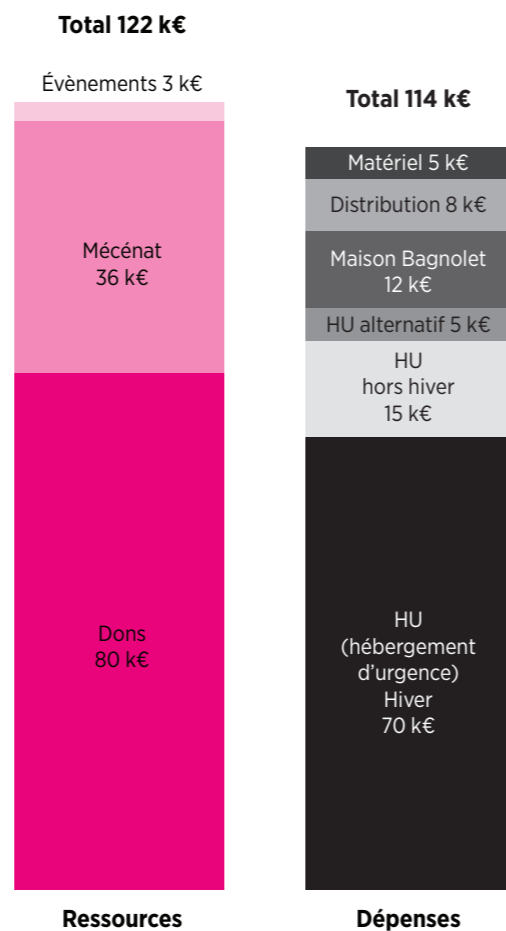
Total 122 k€

Évènements 3 k€

Mécénat
36 k€

Dons
80 k€

Ressources

Total 114 k€

Matériel 5 k€

Distribution 8 k€

Maison Bagnolet
12 k€

HU alternatif 5 k€

HU
hors hiver
15 k€

HU
(hébergement d'urgence)
Hiver
70 k€

Dépenses